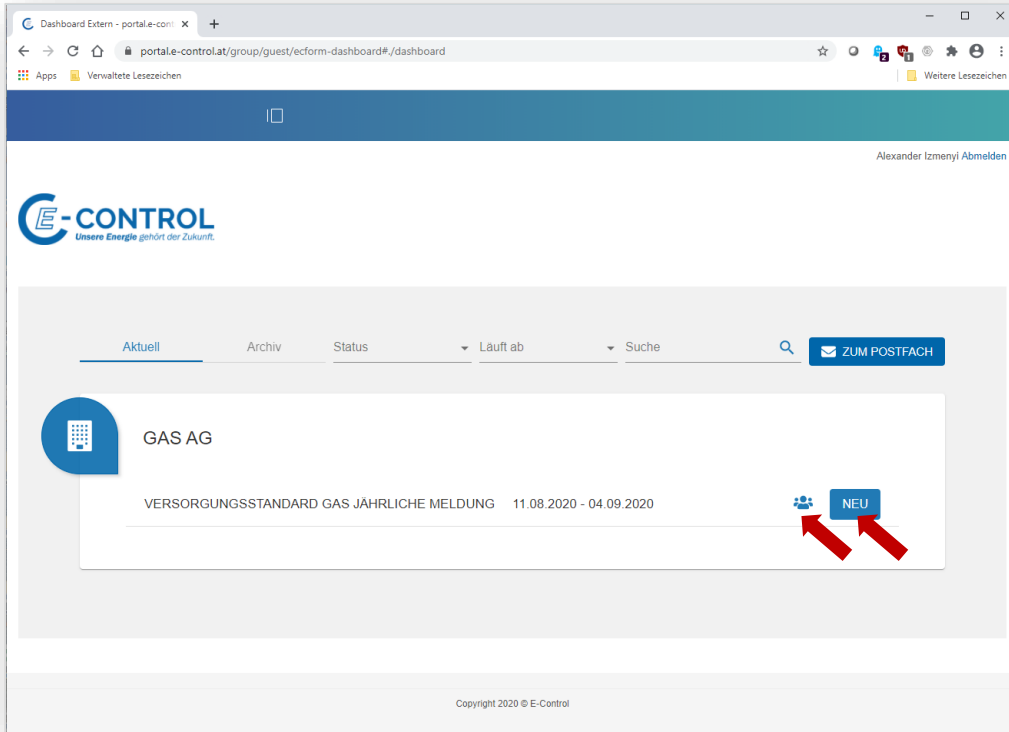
Dashboard Extern - portal.e-cont ×

portal.e-control.at/group/guest/ecform-dashboard#./dashboard

Apps Verwaltete Lesezeichen Weitere Lesezeichen

Alexander Izmenyi Abmelden

E-CONTROL
Unsere Energie gehört der Zukunft.

Aktuell Archiv Status Läuft ab Suche ZUM POSTFACH

GAS AG

VERSORGUNGSSTANDARD GAS JÄHRLICHE MELDUNG 11.08.2020 - 04.09.2020 NEU

Copyright 2020 © E-Control